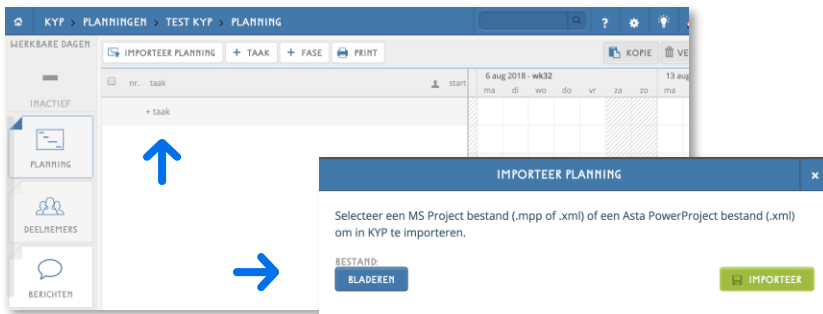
KYP > PLANNINGEN > TEST KYP > PLANNING

?

WERKBARE DAGEN

INACTIEF

PLANNING

DEELNEMERS

BERICHTEN

IMPORTEER PLANNING + TAAK + FASE PRINT

KOPIE VE

nr. taak start

6 aug 2018 - wk32

ma di wo do vr za zo

13 aug

ma

+ taak

IMPORTEER PLANNING

Selecteer een MS Project bestand (.mpp of .xml) of een Asta PowerProject bestand (.xml) om in KYP te importeren.

BESTAND:

BLADEREN

IMPORTEER